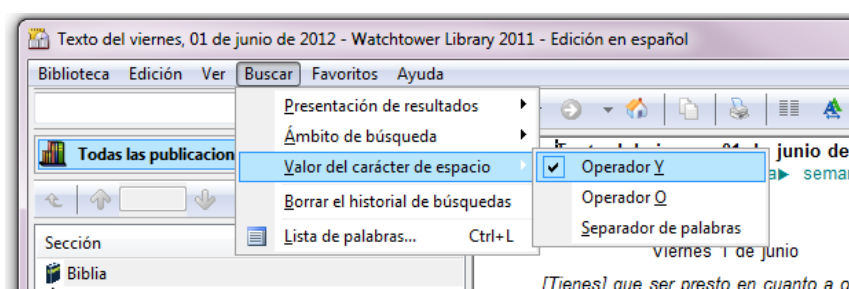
Texto del viernes, 01 de junio de 2012 - Watchtower Library 2011 - Edición en español

Biblioteca Edición Ver Buscar Favoritos Ayuda

Presentación de resultados
Ámbito de búsqueda
Valor del carácter de espacio
Borrar el historial de búsquedas
Lista de palabras... Ctrl+L

Operador Y
Operador O
Separador de palabras

Todas las publicacion

Sección
Biblia

junio de
semar

Viernes 1 de junio

[Tienes] que ser presto en cuanto a o